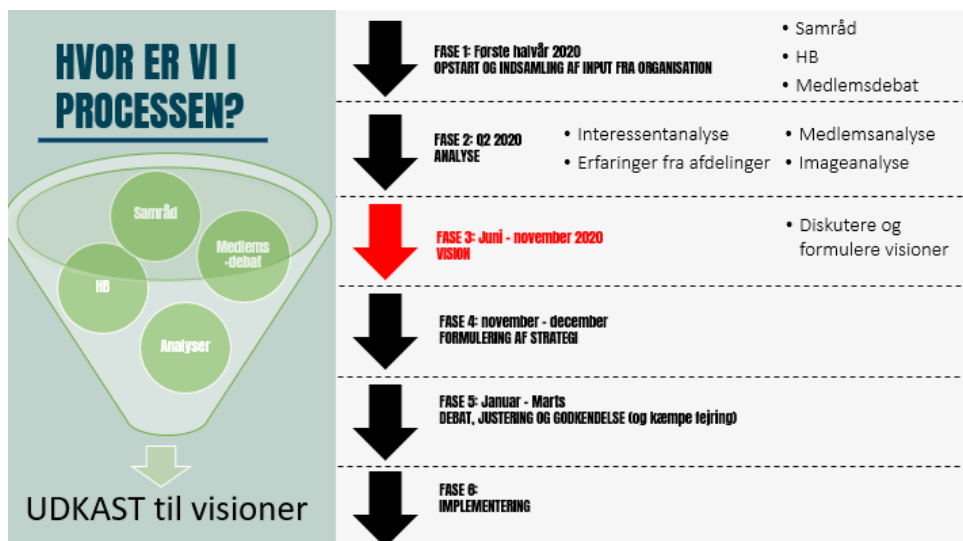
HVOR ER VI I PROCESSEN?

Samråd

Medlems -debat

HB

Analyser

UDKAST til visioner

FASE 1: Første halvår 2020
OPSTART OG INDSAMLING AF INPUT FRA ORGANISATION

• Samråd
• HB
• Medlemsdebat

FASE 2: Q2 2020
ANALYSE

• Interessentanalyse
• Erfaringer fra afdelinger

• Medlemsanalyse
• Imageanalyse

FASE 3: Juni - november 2020
VISION

• Diskutere og formulere visioner

FASE 4: november - december
FORMULERING AF STRATEGI

FASE 5: Januar - Marts
DEBAT, JUSTERING OG GODKENDELSE (og kæmpe fejring)

FASE 6:
IMPLEMENTERING